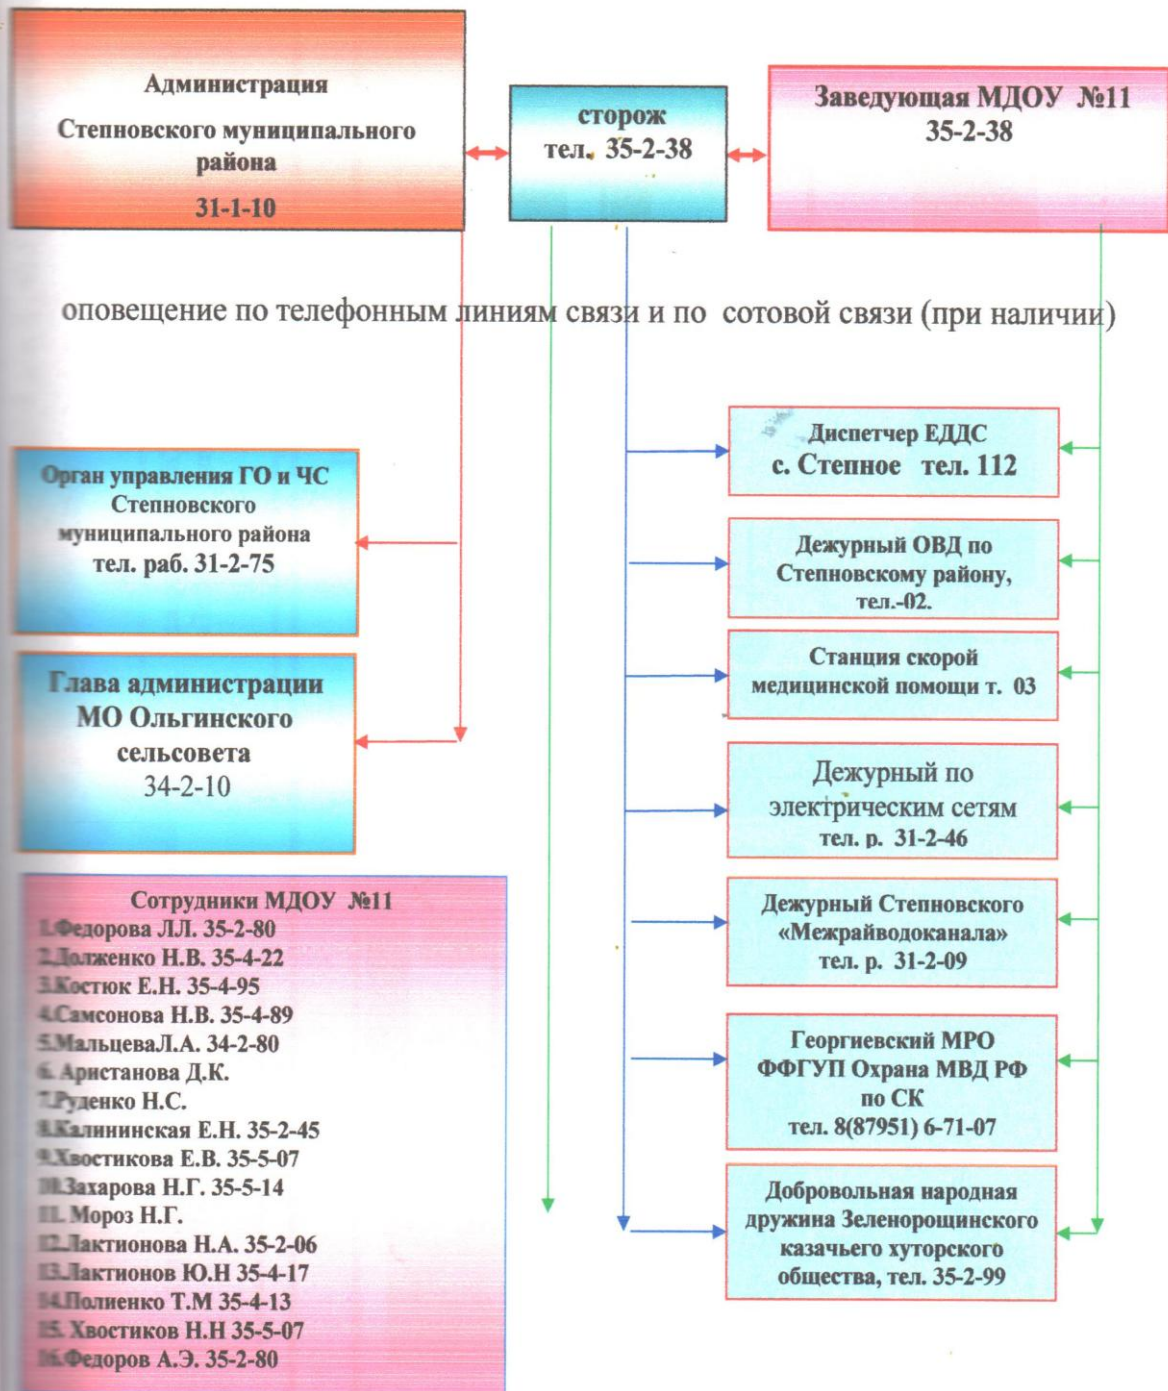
Администрация

Степновского муниципального района

31-1-10

сторож
тел. 35-2-38

Заведующая МДОУ №11
35-2-38

оповещение по телефонным линиям связи и по сотовой связи (при наличии)

Диспетчер ЕДДС
с. Степное тел. 112

Орган управления ГО и ЧС Степновского муниципального района тел. раб. 31-2-75

Дежурный ОВД по Степновскому району, тел.-02.

Станция скорой медицинской помощи т. 03

Глава администрации МО Ольгинского сельсовета
34-2-10

Дежурный по электрическим сетям
тел. р. 31-2-46

Сотрудники МДОУ №11
1.Федорова Л.Л. 35-2-80
2.Долженко Н.В. 35-4-22
3.Костюк Е.Н. 35-4-95
4.Самсонова Н.В. 35-4-89
5.МальцеваЛ.А. 34-2-80
6. Аристанова Д.К.
7.Руденко Н.С.
8.Калининская Е.Н. 35-2-45
9.Хвостикова Е.В. 35-5-07
10.Захарова Н.Г. 35-5-14
11. Мороз Н.Г.
12.Лактионова Н.А. 35-2-06
13.Лактионов Ю.Н 35-4-17
14.Полиенко Т.М 35-4-13
15. Хвостиков Н.Н 35-5-07
16.Федоров А.Э. 35-2-80

Дежурный Степновского «Межрайводоканала»
тел. р. 31-2-09

Георгиевский МРО ФФГУП Охрана МВД РФ по СК
тел. 8(87951) 6-71-07

Добровольная народная дружина Зеленорощинского казачьего хуторского общества, тел. 35-2-99